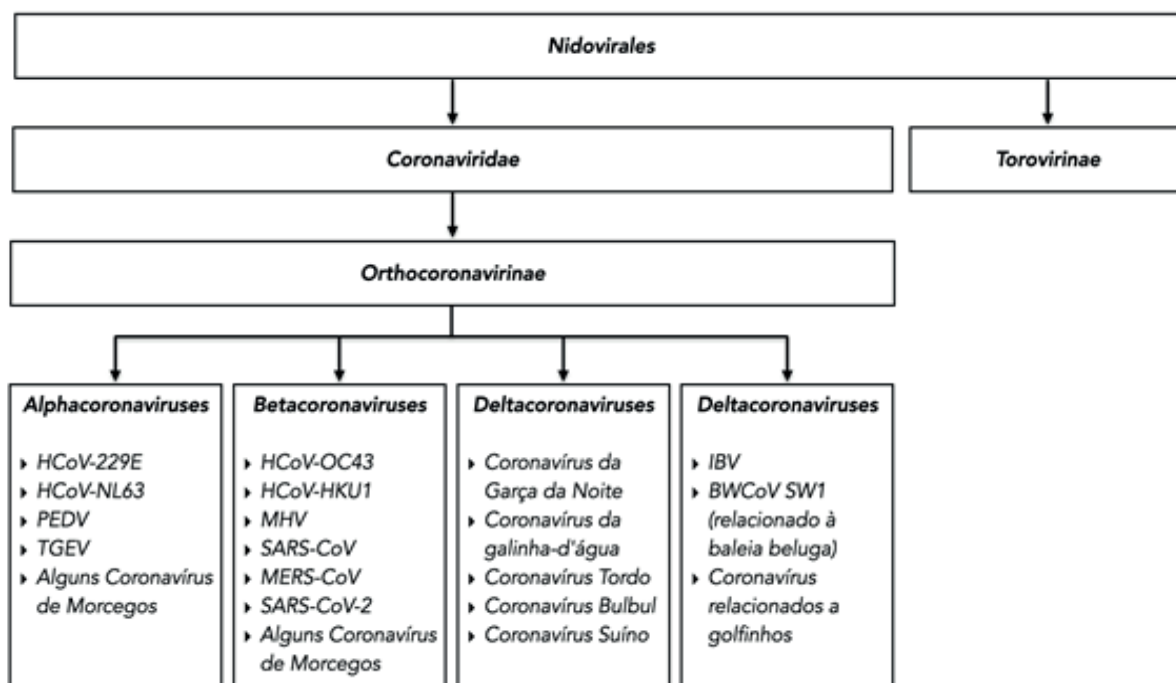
Nidovirales

Coronaviridae

Torovirinae

Orthocoronavirinae

Alphacoronaviruses

- HCoV-229E
- HCoV-NL63
- PEDV
- TGEV
- Alguns Coronavírus de Morcegos

Betacoronaviruses

- HCoV-OC43
- HCoV-HKU1
- MHV
- SARS-CoV
- MERS-CoV
- SARS-CoV-2
- Alguns Coronavírus de Morcegos

Deltacoronaviruses

- Coronavírus da Garça da Noite
- Coronavírus da galinha-d'água
- Coronavírus Tordo
- Coronavírus Bulbul
- Coronavírus Suíno

Deltacoronaviruses

- IBV
- BWCoV SW1 (relacionado à baleia beluga)
- Coronavírus relacionados a golfinhos